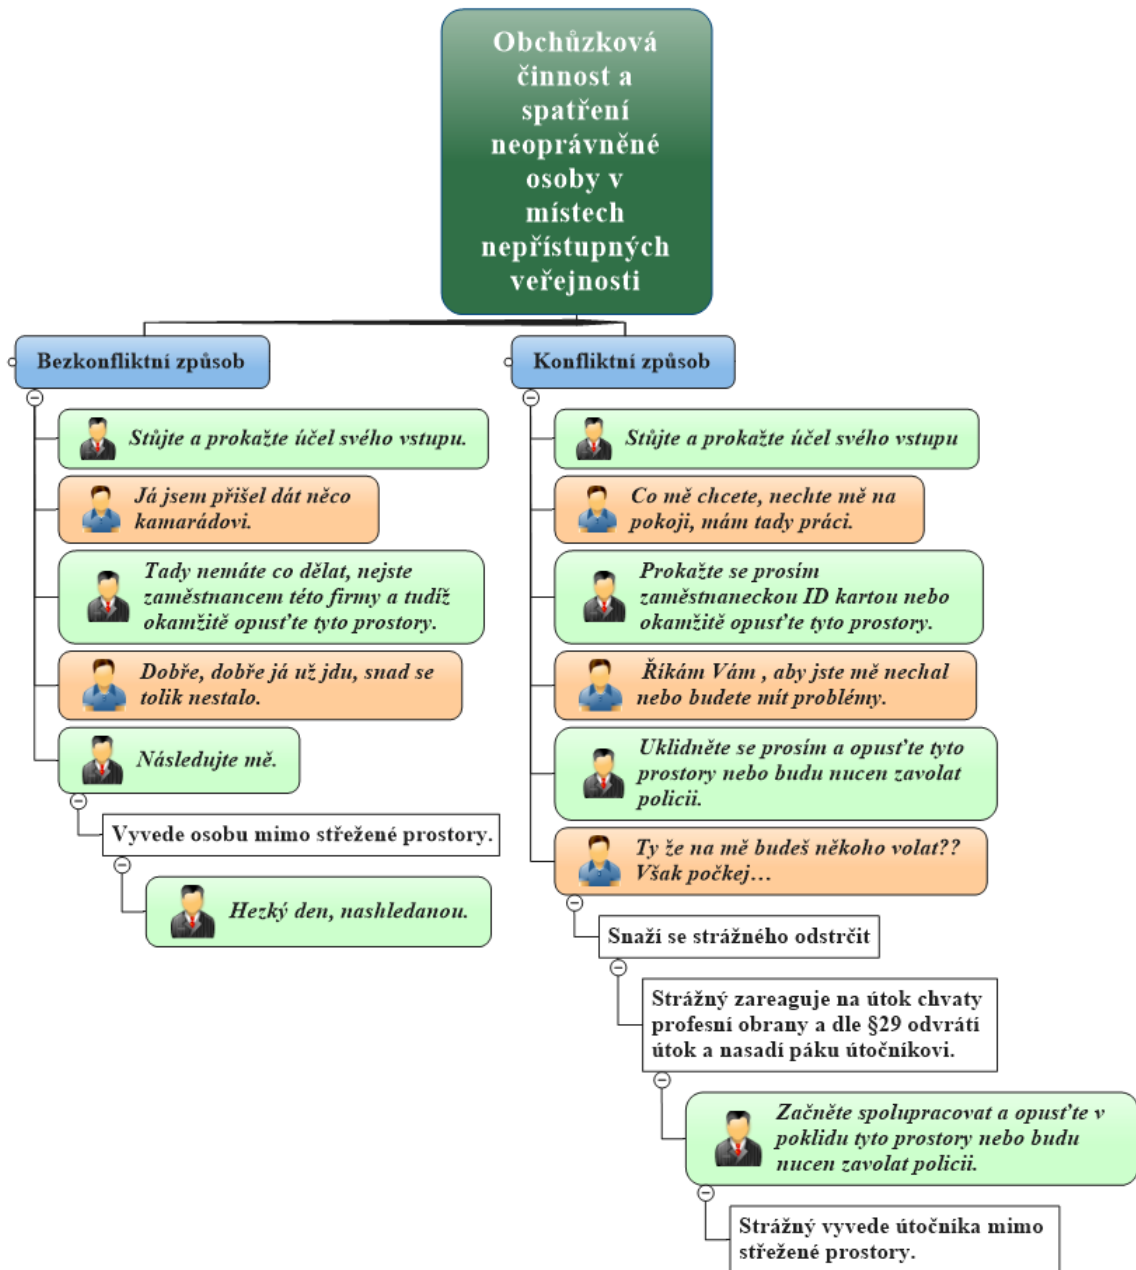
Obchůzková činnost a spatření neoprávněné osoby v místech nepřístupných veřejnosti

Bezkonfliktní způsob

Stůjte a prokažte účel svého vstupu.

Já jsem přišel dát něco kamarádovi.

Tady nemáte co dělat, nejste zaměstnancem této firmy a tudíž okamžitě opusťte tyto prostory.

Dobře, dobře já už jdu, snad se tolik nestalo.

Následujte mě.

Vyvede osobu mimo střežené prostory.

Hezký den, nashledanou.

Konfliktní způsob

Stůjte a prokažte účel svého vstupu

Co mě chcete, nechte mě na pokoji, mám tady práci.

Prokažte se prosím zaměstnaneckou ID kartou nebo okamžitě opusťte tyto prostory.

Říkám Vám , aby jste mě nechal nebo budete mít problémy.

Uklidněte se prosím a opusťte tyto prostory nebo budu nucen zavolat policii.

Ty že na mě budeš někoho volat?? Však počkej…

Snaží se strážného odstrčit

Strážný zareaguje na útok chvaty profesní obrany a dle §29 odvrátí útok a nasadí páku útočníkovi.

Začněte spolupracovat a opusťte v poklidu tyto prostory nebo budu nucen zavolat policii.

Strážný vyvede útočníka mimo střežené prostory.